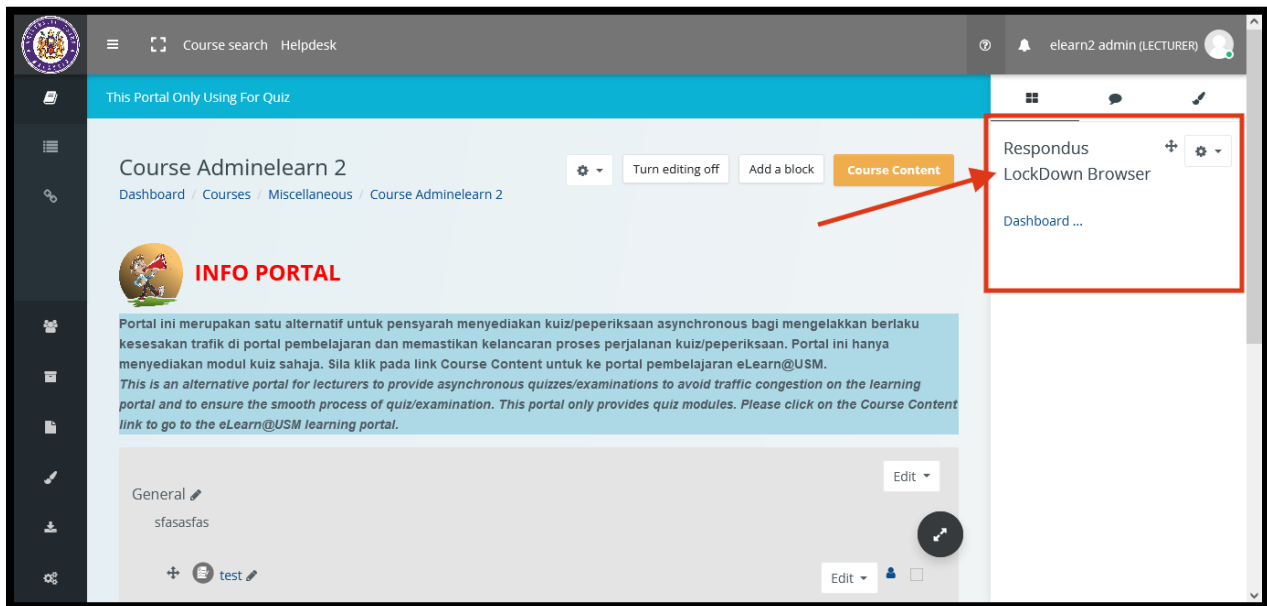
Course search Helpdesk

elearn2 admin (LECTURER)

This Portal Only Using For Quiz

Course Adminelearn 2

Dashboard / Courses / Miscellaneous / Course Adminelearn 2

Turn editing off

Add a block

Course Content

Respondus LockDown Browser

Dashboard ...

INFO PORTAL

Portal ini merupakan satu alternatif untuk pensyarah menyediakan kuiz/peperiksaan asynchronous bagi mengelakkan berlaku kesesakan trafik di portal pembelajaran dan memastikan kelancaran proses perjalanan kuiz/peperiksaan. Portal ini hanya menyediakan modul kuiz sahaja. Sila klik pada link Course Content untuk ke portal pembelajaran eLearn@USM.

This is an alternative portal for lecturers to provide asynchronous quizzes/examinations to avoid traffic congestion on the learning portal and to ensure the smooth process of quiz/examination. This portal only provides quiz modules. Please click on the Course Content link to go to the eLearn@USM learning portal.

Edit

General

sfasasfas

test

Edit